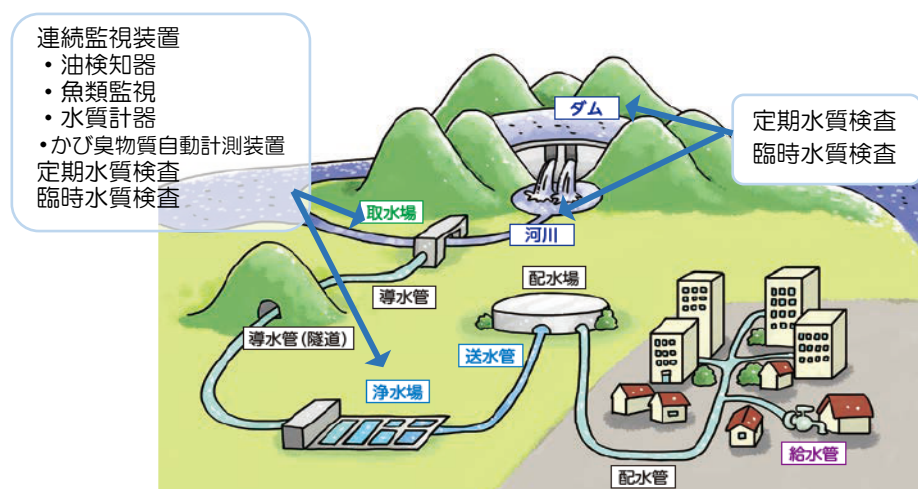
連続監視装置
・油検知器
・魚類監視
・水質計器
・かび臭物質自動計測装置
定期水質検査
臨時水質検査

ダム

定期水質検査
臨時水質検査

取水場

河川

配水場

導水管

導水管（隧道）

送水管

浄水場

給水管

配水管